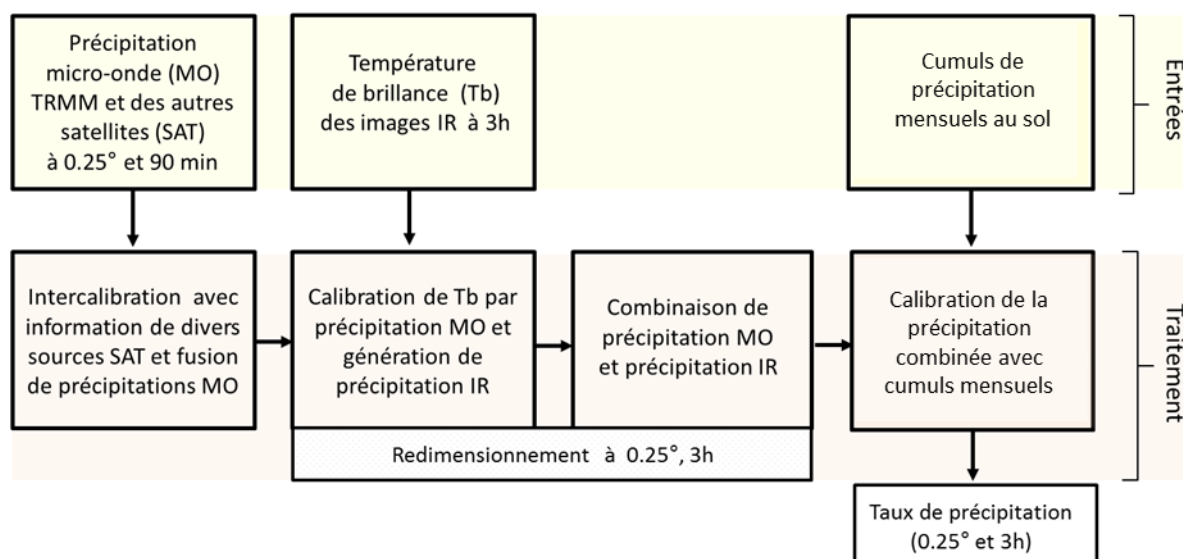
Précipitation micro-onde (MO) TRMM et des autres satellites (SAT) à 0.25° et 90 min

Température de brillance (Tb) des images IR à 3h

Cumuls de précipitation mensuels au sol

Entrées

Intercalibration avec information de divers sources SAT et fusion de précipitations MO

Calibration de Tb par précipitation MO et génération de précipitation IR

Combinaison de précipitation MO et précipitation IR

Calibration de la précipitation combinée avec cumuls mensuels

Traitement

Redimensionnement à 0.25°, 3h

Taux de précipitation (0.25° et 3h)